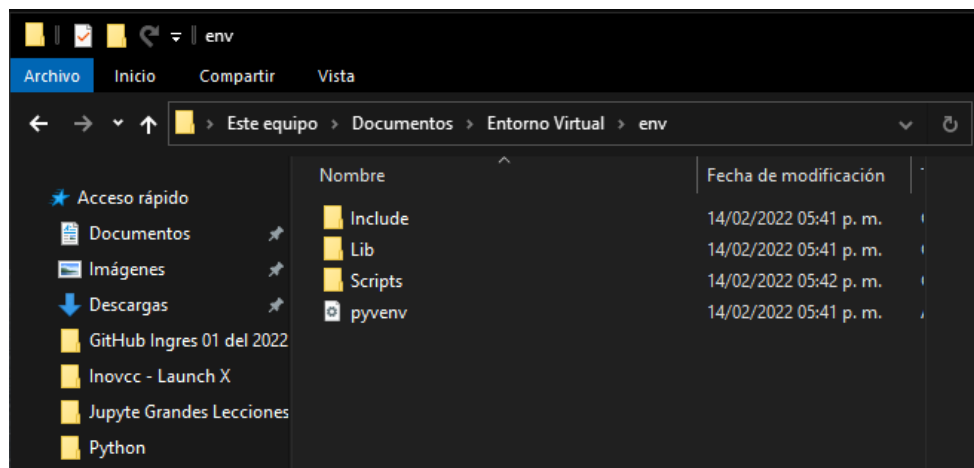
env

Archivo Inicio Compartir Vista

Este equipo > Documentos > Entorno Virtual > env

Acceso rápido
Documentos
Imágenes
Descargas
GitHub Ingres 01 del 2022
Inovcc - Launch X
Jupyte Grandes Lecciones
Python

| Nombre | Fecha de modificación |
|---|---|
| Include | 14/02/2022 05:41 p. m. |
| Lib | 14/02/2022 05:41 p. m. |
| Scripts | 14/02/2022 05:42 p. m. |
| pyvenv | 14/02/2022 05:41 p. m. |